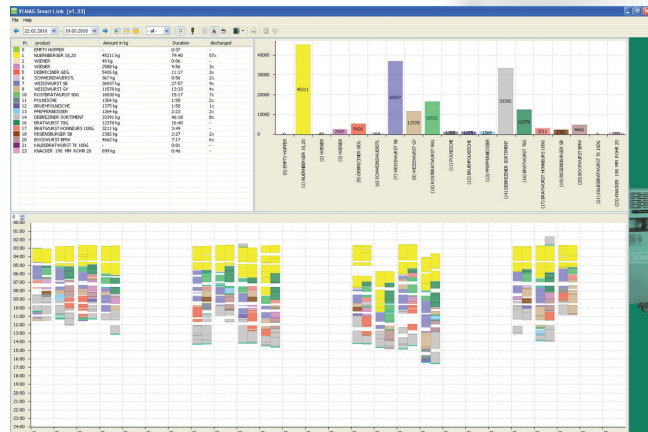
VEMAG Smart Link [v1.33]
File Help
22.02.2010 - 19.03.2010 - all -

| Pr... | product | Amount in kg | Duration | discharged |
|---|---|---|---|---|
| 0 | EMPTY HOPPER | | 0:37 | |
| 1 | NUERNBERGER 18,20 | 45211 kg | 79:40 | 57x |
| 2 | WIENER | 45 kg | 0:06 | - |
| 3 | WIENER | 2588 kg | 4:56 | 3x |
| 5 | DEBRECINER GEB. | 5426 kg | 11:17 | 2x |
| 6 | SCHWEINSWUERSTL | 2300 kg | 0:56 | 2x |
| 7 | WEISSWURST 58 | 36457 kg | 27:07 | 9x |
| 9 | WEISSWURST GV | 11578 kg | 13:33 | 4x |
| 10 | ROSTBRATWURST 90G | 16530 kg | 15:17 | 7x |
| 11 | POLNISCHE | 1364 kg | 1:58 | 2x |
| 12 | BRUEHPOLNISCHE | 1375 kg | 1:58 | 1x |
| 13 | PFEFFERBEISSER | 1364 kg | 2:22 | 2x |
| 14 | DEBRECINER SORTIMENT | 33391 kg | 46:18 | 8x |
| 16 | BRATWURST 70G | 12379 kg | 16:40 | 4x |
| 17 | BRATWURST NONNEURS 100G | 3211 kg | 3:49 | - |
| 18 | REGENSBURGER 58 | 2382 kg | 2:27 | 2x |
| 20 | BOCKWURST 8MW | 4662 kg | 7:17 | 6x |
| 21 | KALBSBRATWURST TK 100G | | 0:01 | - |
| 23 | KNACKER (90) MM ROHR 28 | 699 kg | 0:46 | - |

40000
30000
20000
10000
0
45211
2588
5426
36457
11578
16530
1364
1364
33391
12379
3211
2382
4662
(0) EMPTY HOPPER
(1) NUERNBERGER 18,20
(2) WIENER
(3) WIENER
(5) DEBRECINER GEB.
(6) SCHWEINSWUERSTL
(7) WEISSWURST 58
(9) WEISSWURST GV
(10) ROSTBRATWURST 90G
(11) POLNISCHE
(12) BRUEHPOLNISCHE
(13) PFEFFERBEISSER
(14) DEBRECINER SORTIMENT
(16) BRATWURST 70G
(17) BRATWURST NONNEURS 100G
(18) REGENSBURGER 58
(20) BOCKWURST 8MW
(21) KALBSBRATWURST TK 100G
(23) KNACKER (90) MM ROHR 28

00:00
01:00
02:00
03:00
04:00
05:00
06:00
07:00
08:00
09:00
10:00
11:00
12:00
13:00
14:00
15:00
16:00
17:00
18:00
19:00
20:00
21:00
22:00
23:00
24:00
VEMAG